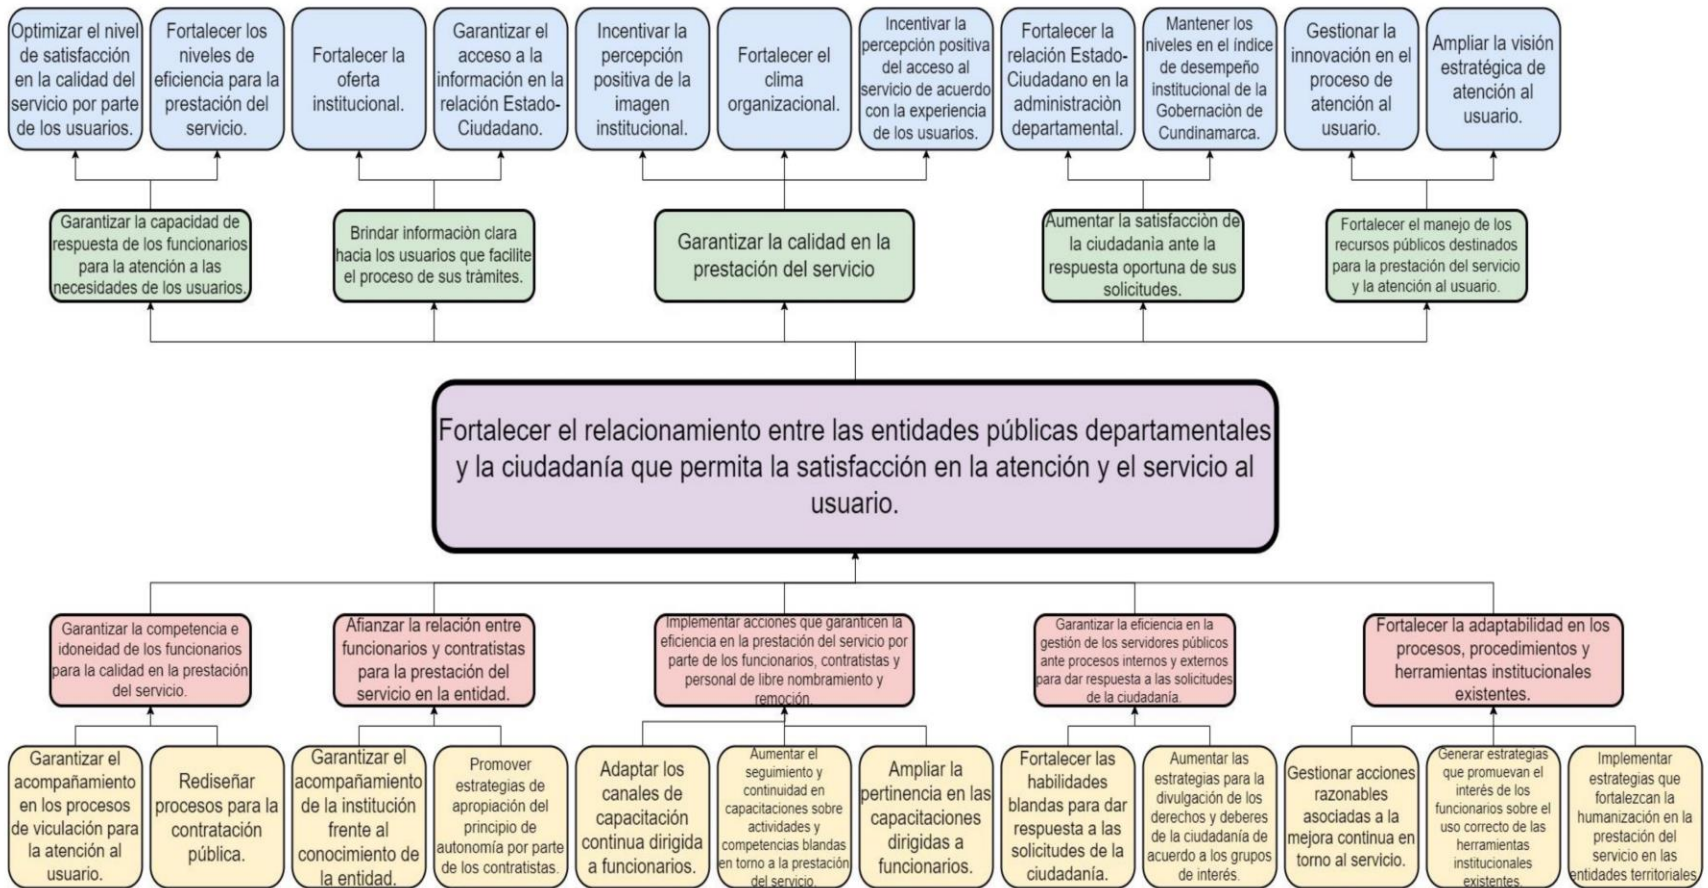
Optimizar el nivel de satisfacción en la calidad del servicio por parte de los usuarios.

Fortalecer los niveles de eficiencia para la prestación del servicio.

Fortalecer la oferta institucional.

Garantizar el acceso a la información en la relación Estado-Ciudadano.

Incentivar la percepción positiva de la imagen institucional.

Fortalecer el clima organizacional.

Incentivar la percepción positiva del acceso al servicio de acuerdo con la experiencia de los usuarios.

Fortalecer la relación Estado-Ciudadano en la administración departamental.

Mantener los niveles en el índice de desempeño institucional de la Gobernación de Cundinamarca.

Gestionar la innovación en el proceso de atención al usuario.

Ampliar la visión estratégica de atención al usuario.

Garantizar la capacidad de respuesta de los funcionarios para la atención a las necesidades de los usuarios.

Brindar información clara hacia los usuarios que facilite el proceso de sus trámites.

Garantizar la calidad en la prestación del servicio

Aumentar la satisfacción de la ciudadanía ante la respuesta oportuna de sus solicitudes.

Fortalecer el manejo de los recursos públicos destinados para la prestación del servicio y la atención al usuario.

Fortalecer el relacionamiento entre las entidades públicas departamentales y la ciudadanía que permita la satisfacción en la atención y el servicio al usuario.

Garantizar la competencia e idoneidad de los funcionarios para la calidad en la prestación del servicio.

Afianzar la relación entre funcionarios y contratistas para la prestación del servicio en la entidad.

Implementar acciones que garanticen la eficiencia en la prestación del servicio por parte de los funcionarios, contratistas y personal de libre nombramiento y remoción.

Garantizar la eficiencia en la gestión de los servidores públicos ante procesos internos y externos para dar respuesta a las solicitudes de la ciudadanía.

Fortalecer la adaptabilidad en los procesos, procedimientos y herramientas institucionales existentes.

Garantizar el acompañamiento en los procesos de viculación para la atención al usuario.

Rediseñar procesos para la contratación pública.

Garantizar el acompañamiento de la institución frente al conocimiento de la entidad.

Promover estrategias de apropiación del principio de autonomía por parte de los contratistas.

Adaptar los canales de capacitación continua dirigida a funcionarios.

Aumentar el seguimiento y continuidad en capacitaciones sobre actividades y competencias blandas en torno a la prestación del servicio.

Ampliar la pertinencia en las capacitaciones dirigidas a funcionarios.

Fortalecer las habilidades blandas para dar respuesta a las solicitudes de la ciudadanía.

Aumentar las estrategias para la divulgación de los derechos y deberes de la ciudadanía de acuerdo a los grupos de interés.

Gestionar acciones razonables asociadas a la mejora continua en torno al servicio.

Generar estrategias que promuevan el interés de los funcionarios sobre el uso correcto de las herramientas institucionales existentes.

Implementar estrategias que fortalezcan la humanización en la prestación del servicio en las entidades territoriales.